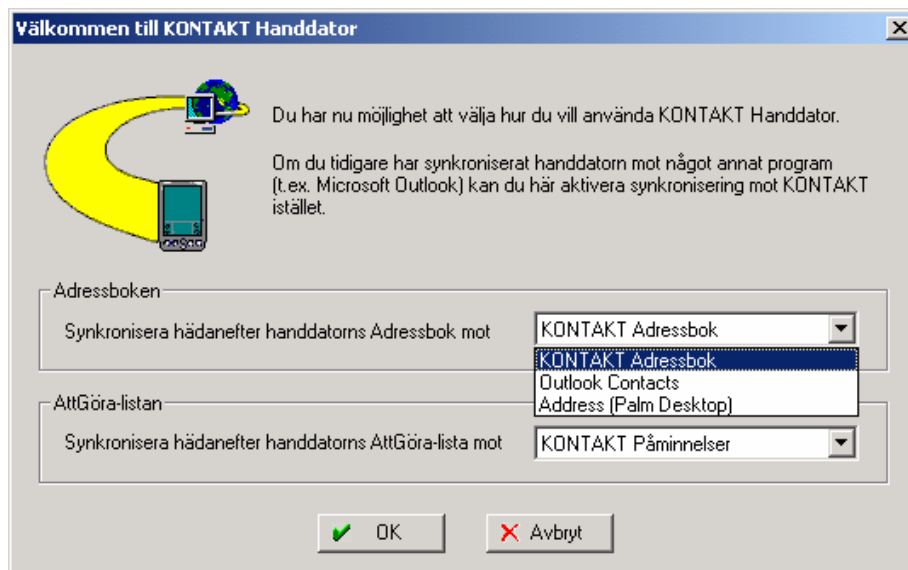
Välkommen till KONTAKT Handdator

Du har nu möjlighet att välja hur du vill använda KONTAKT Handdator.

Om du tidigare har synkroniserat handdatorn mot något annat program (t.ex. Microsoft Outlook) kan du här aktivera synkronisering mot KONTAKT istället.

Adressboken

Synkronisera hädanefter handdatorns Adressbok mot

KONTAKT Adressbok

KONTAKT Adressbok
Outlook Contacts
Address (Palm Desktop)

AttGöra-listan

Synkronisera hädanefter handdatorns AttGöra-lista mot

KONTAKT Påminnelser

OK

Avbryt